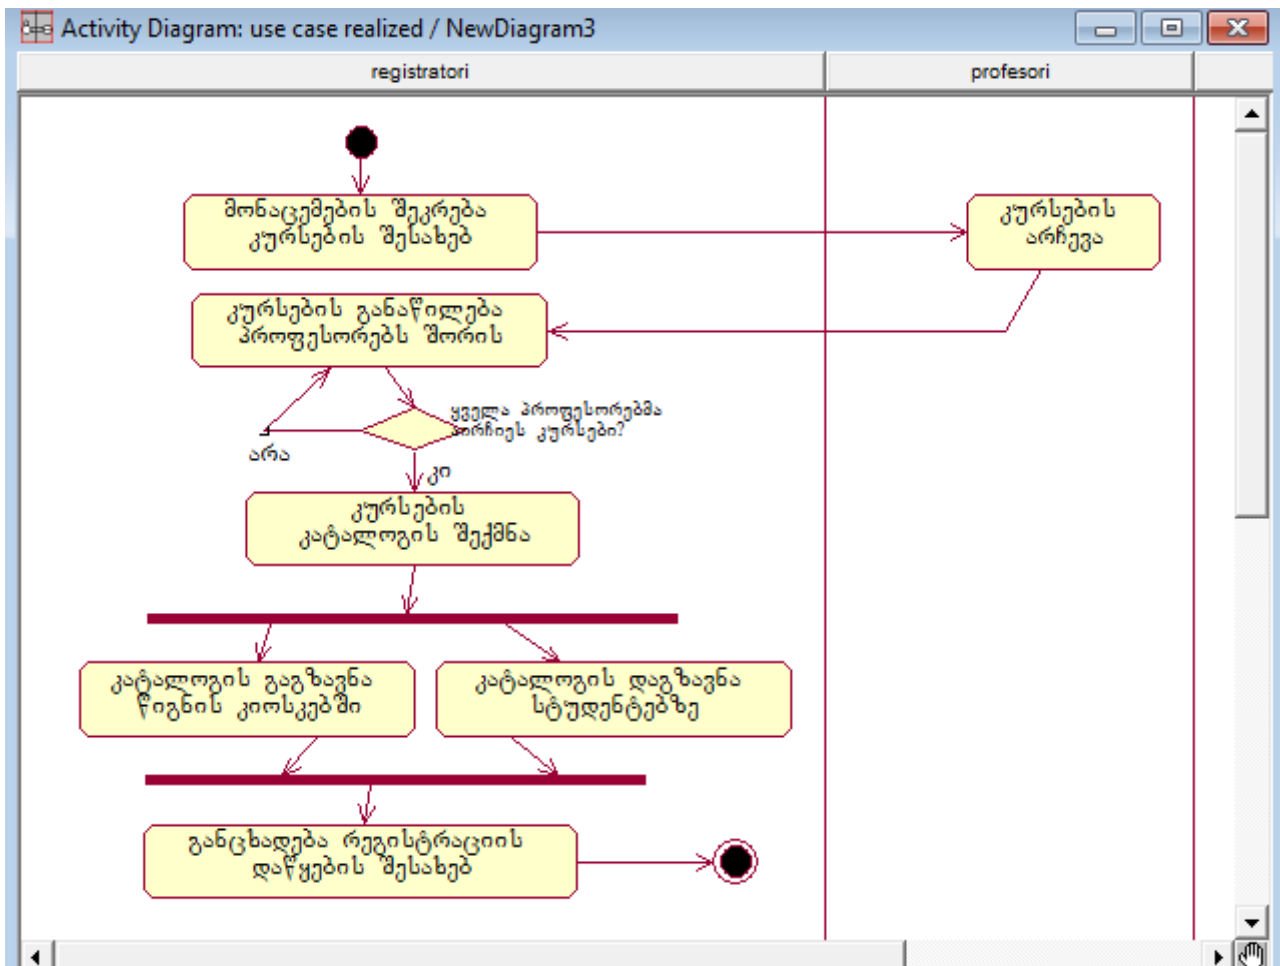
Activity Diagram: use case realized / NewDiagram3

registratori

profesori

მონაცემების შეკრება კურსების შესახებ

კურსების არჩევა

კურსების განაწილება პროფესორებს შორის

ყველა პროფესორებმა არჩიეს კურსები?

არა

კი

კურსების კატალოგის შექმნა

კატალოგის გაგზავნა წიგნის კიოსკებში

კატალოგის დაგზავნა სტუდენტებზე

განცხადება რეგისტრაციის დაწყების შესახებ